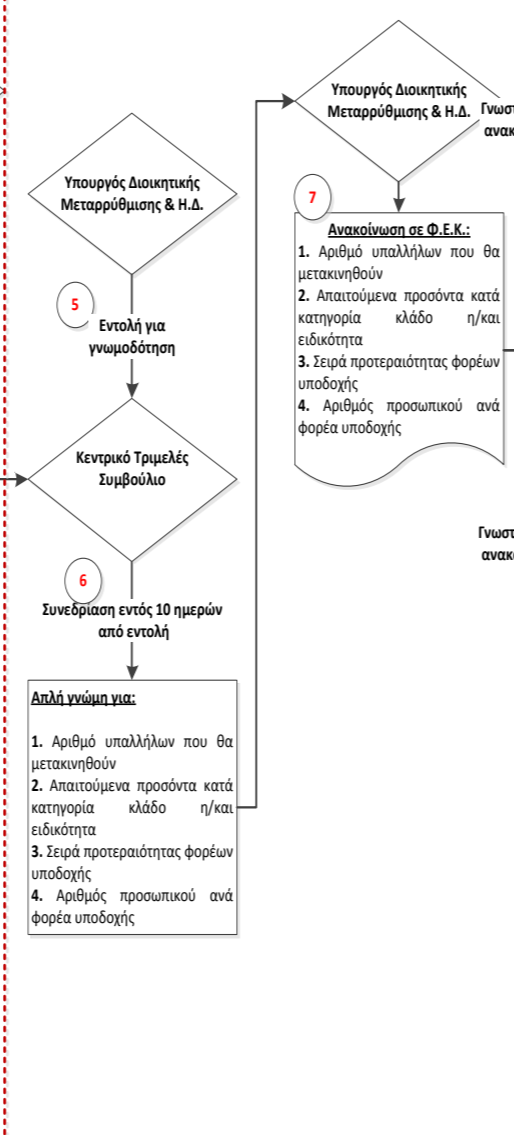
Υπουργός Διοικητικής Μεταρρύθμισης & Η.Δ.

5

Εντολή για γνωμοδότηση

Κεντρικό Τριμελές Συμβούλιο

6

Συνεδρίαση εντός 10 ημερών από εντολή

Απλή γνώμη για:

1. Αριθμό υπαλλήλων που θα μετακινηθούν
2. Απαιτούμενα προσόντα κατά κατηγορία κλάδο η/και ειδικότητα
3. Σειρά προτεραιότητας φορέων υποδοχής
4. Αριθμός προσωπικού ανά φορέα υποδοχής

Υπουργός Διοικητικής Μεταρρύθμισης & Η.Δ.

Γνωσ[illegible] ανακ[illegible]

7

Ανακοίνωση σε Φ.Ε.Κ.:
1. Αριθμό υπαλλήλων που θα μετακινηθούν
2. Απαιτούμενα προσόντα κατά κατηγορία κλάδο η/και ειδικότητα
3. Σειρά προτεραιότητας φορέων υποδοχής
4. Αριθμός προσωπικού ανά φορέα υποδοχής

Γνωστ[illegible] ανακ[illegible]